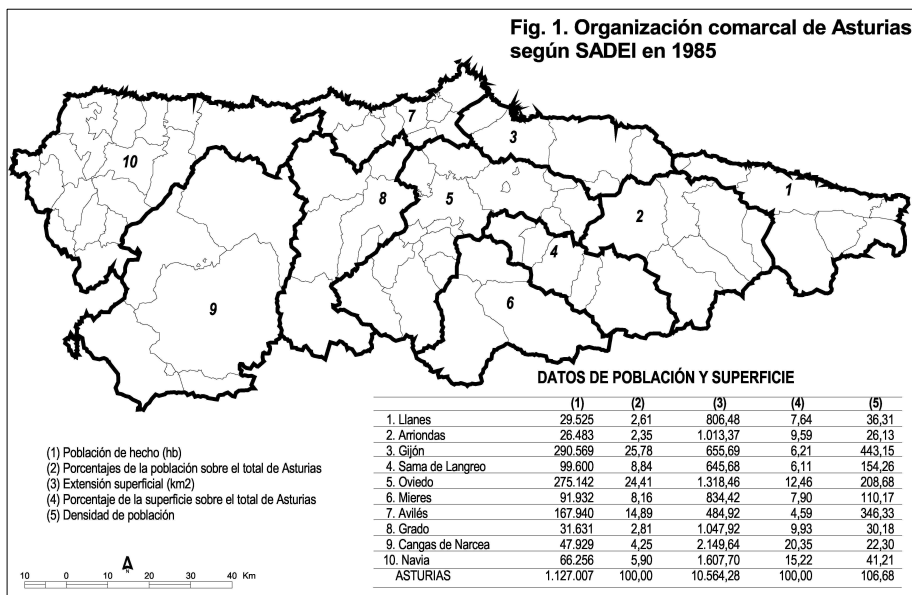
Fig. 1. Organización comarcal de Asturias según SADEI en 1985

10

7

3

1

8

5

2

4

9

6

DATOS DE POBLACIÓN Y SUPERFICIE

| | (1) | (2) | (3) | (4) | (5) |
|---|---|---|---|---|---|
| 1. Llanes | 29.525 | 2,61 | 806,48 | 7,64 | 36,31 |
| 2. Arriondas | 26.483 | 2,35 | 1.013,37 | 9,59 | 26,13 |
| 3. Gijón | 290.569 | 25,78 | 655,69 | 6,21 | 443,15 |
| 4. Sama de Langreo | 99.600 | 8,84 | 645,68 | 6,11 | 154,26 |
| 5. Oviedo | 275.142 | 24,41 | 1.318,46 | 12,46 | 208,68 |
| 6. Mieres | 91.932 | 8,16 | 834,42 | 7,90 | 110,17 |
| 7. Avilés | 167.940 | 14,89 | 484,92 | 4,59 | 346,33 |
| 8. Grado | 31.631 | 2,81 | 1.047,92 | 9,93 | 30,18 |
| 9. Cangas de Narcea | 47.929 | 4,25 | 2.149,64 | 20,35 | 22,30 |
| 10. Navia | 66.256 | 5,90 | 1.607,70 | 15,22 | 41,21 |
| ASTURIAS | 1.127.007 | 100,00 | 10.564,28 | 100,00 | 106,68 |

(1) Población de hecho (hb)
(2) Porcentajes de la población sobre el total de Asturias
(3) Extensión superficial (km2)
(4) Porcentaje de la superficie sobre el total de Asturias
(5) Densidad de población

N

10 0 10 20 30 40 Km